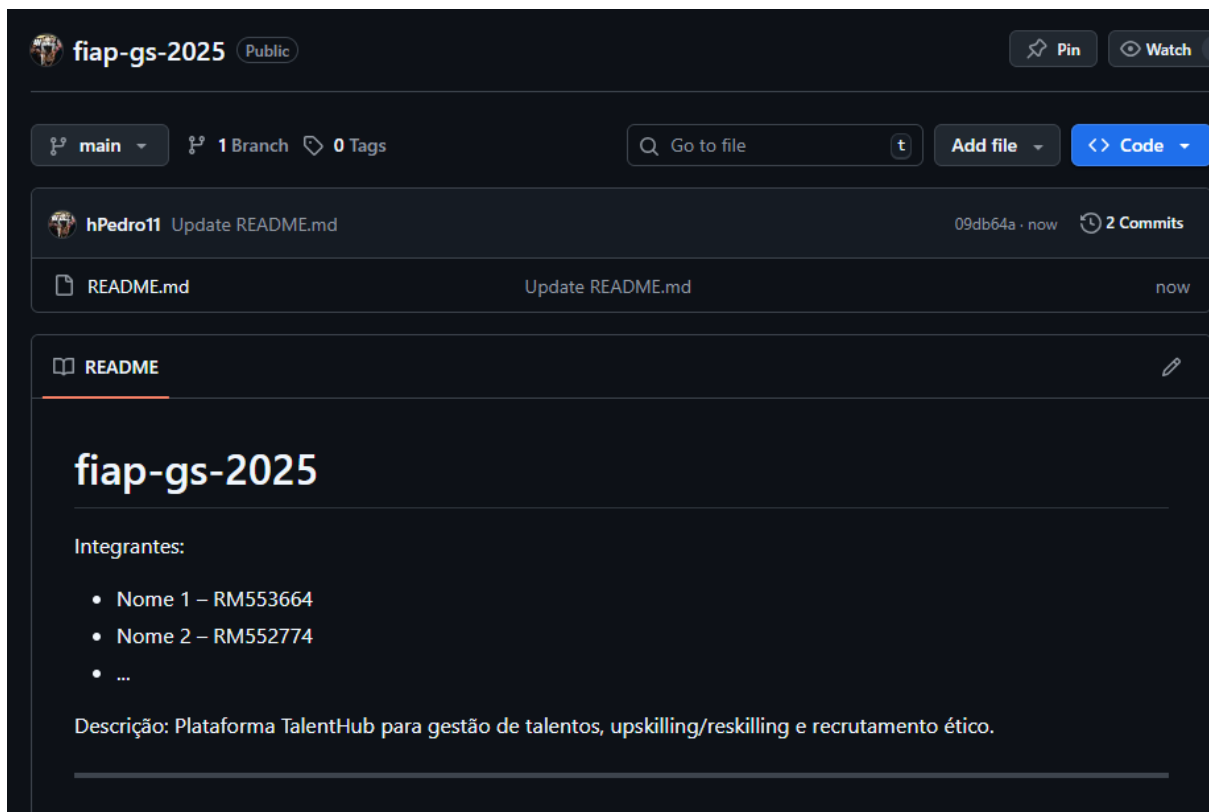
fiap-gs-2025 Public

Pin Watch

main 1 Branch 0 Tags Go to file t Add file Code

hPedro11 Update README.md 09db64a · now 2 Commits

README.md Update README.md now

README

fiap-gs-2025

Integrantes:

- Nome 1 – RM553664
- Nome 2 – RM552774
- ...

Descrição: Plataforma TalentHub para gestão de talentos, upskilling/reskilling e recrutamento ético.